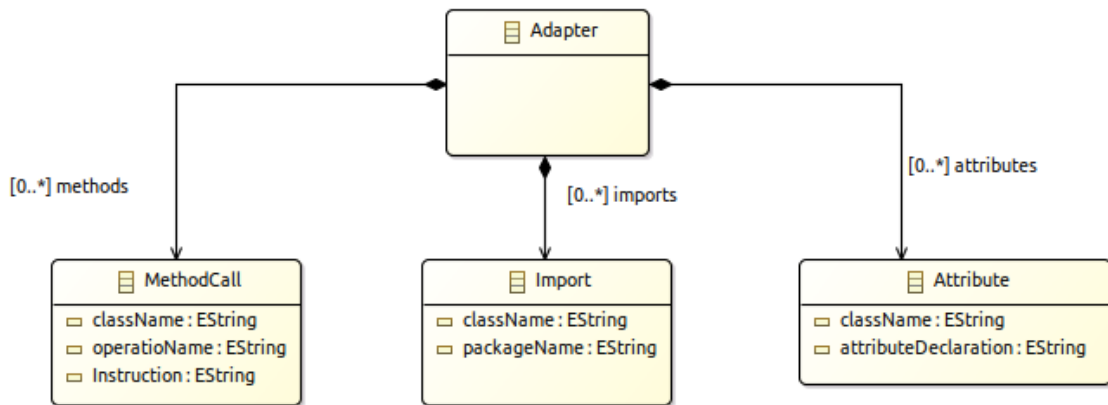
Adapter

[0..*] methods

[0..*] imports

[0..*] attributes

MethodCall
className : EString
operatioName : EString
Instruction : EString

Import
className : EString
packageName : EString

Attribute
className : EString
attributeDeclaration : EString